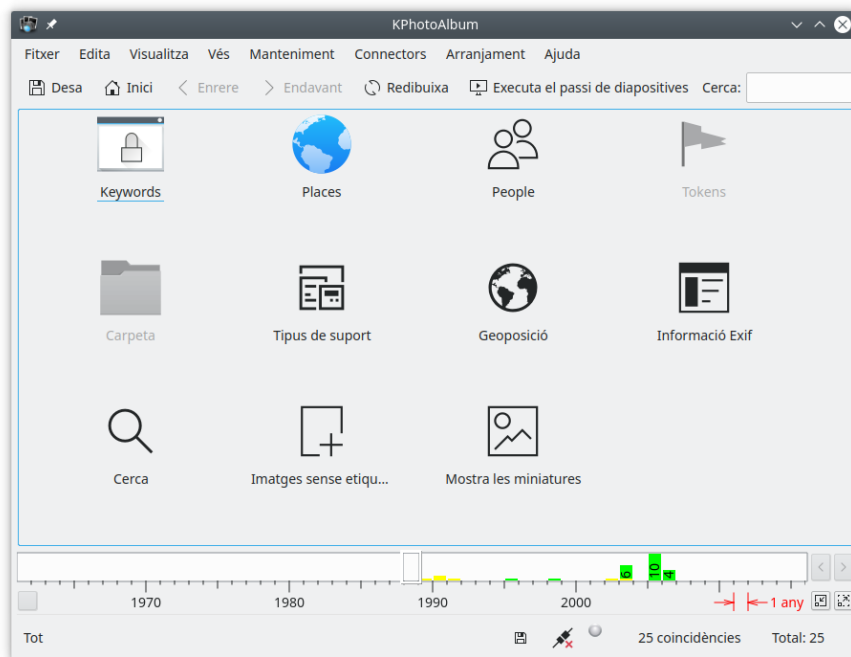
KPhotoAlbum

Fitxer Edita Visualitza Vés Manteniment Connectors Arranjament Ajuda

Desa Inici Enrere Endavant Redibuixa Executa el passi de diapositives Cerca:

Keywords
Places
People
Tokens

Carpeta
Tipus de suport
Geoposició
Informació Exif

Cerca
Imatges sense etiqu...
Mostra les miniatures

6
10
4

1970 1980 1990 2000

1 any

Tot

25 coincidències Total: 25